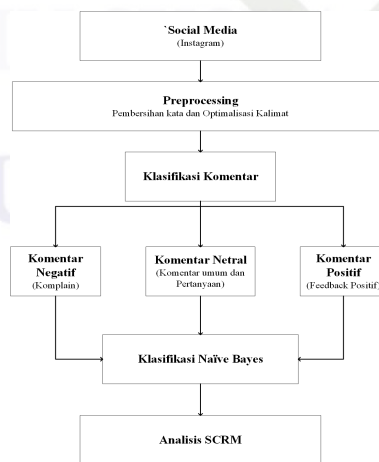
`Social Media
(Instagram)

Preprocessing
Pembersihan kata dan Optimalisasi Kalimat

Klasifikasi Komentar

Komentar Negatif
(Komplain)

Komentar Netral
(Komentar umum dan Pertanyaan)

Komentar Positif
(Feedback Positif)

Klasifikasi Naïve Bayes

Analisis SCRM